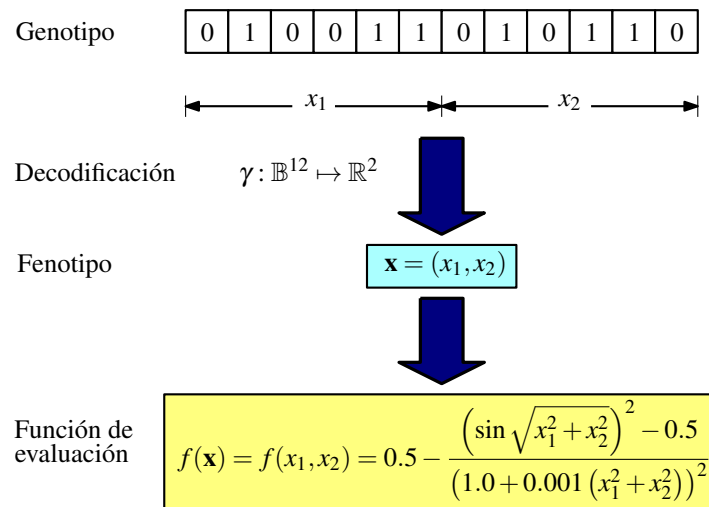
Genotipo

| 0 | 1 | 0 | 0 | 1 | 1 | 0 | 1 | 0 | 1 | 1 | 0 |
|---|---|---|---|---|---|---|---|---|---|---|---|

$x_1$ $x_2$

Decodificación $\gamma : \mathbb{B}^{12} \mapsto \mathbb{R}^2$

Fenotipo $\mathbf{x} = (x_1, x_2)$

Función de evaluación $f(\mathbf{x}) = f(x_1, x_2) = 0.5 - \frac{\left(\sin \sqrt{x_1^2 + x_2^2}\right)^2 - 0.5}{\left(1.0 + 0.001\left(x_1^2 + x_2^2\right)\right)^2}$